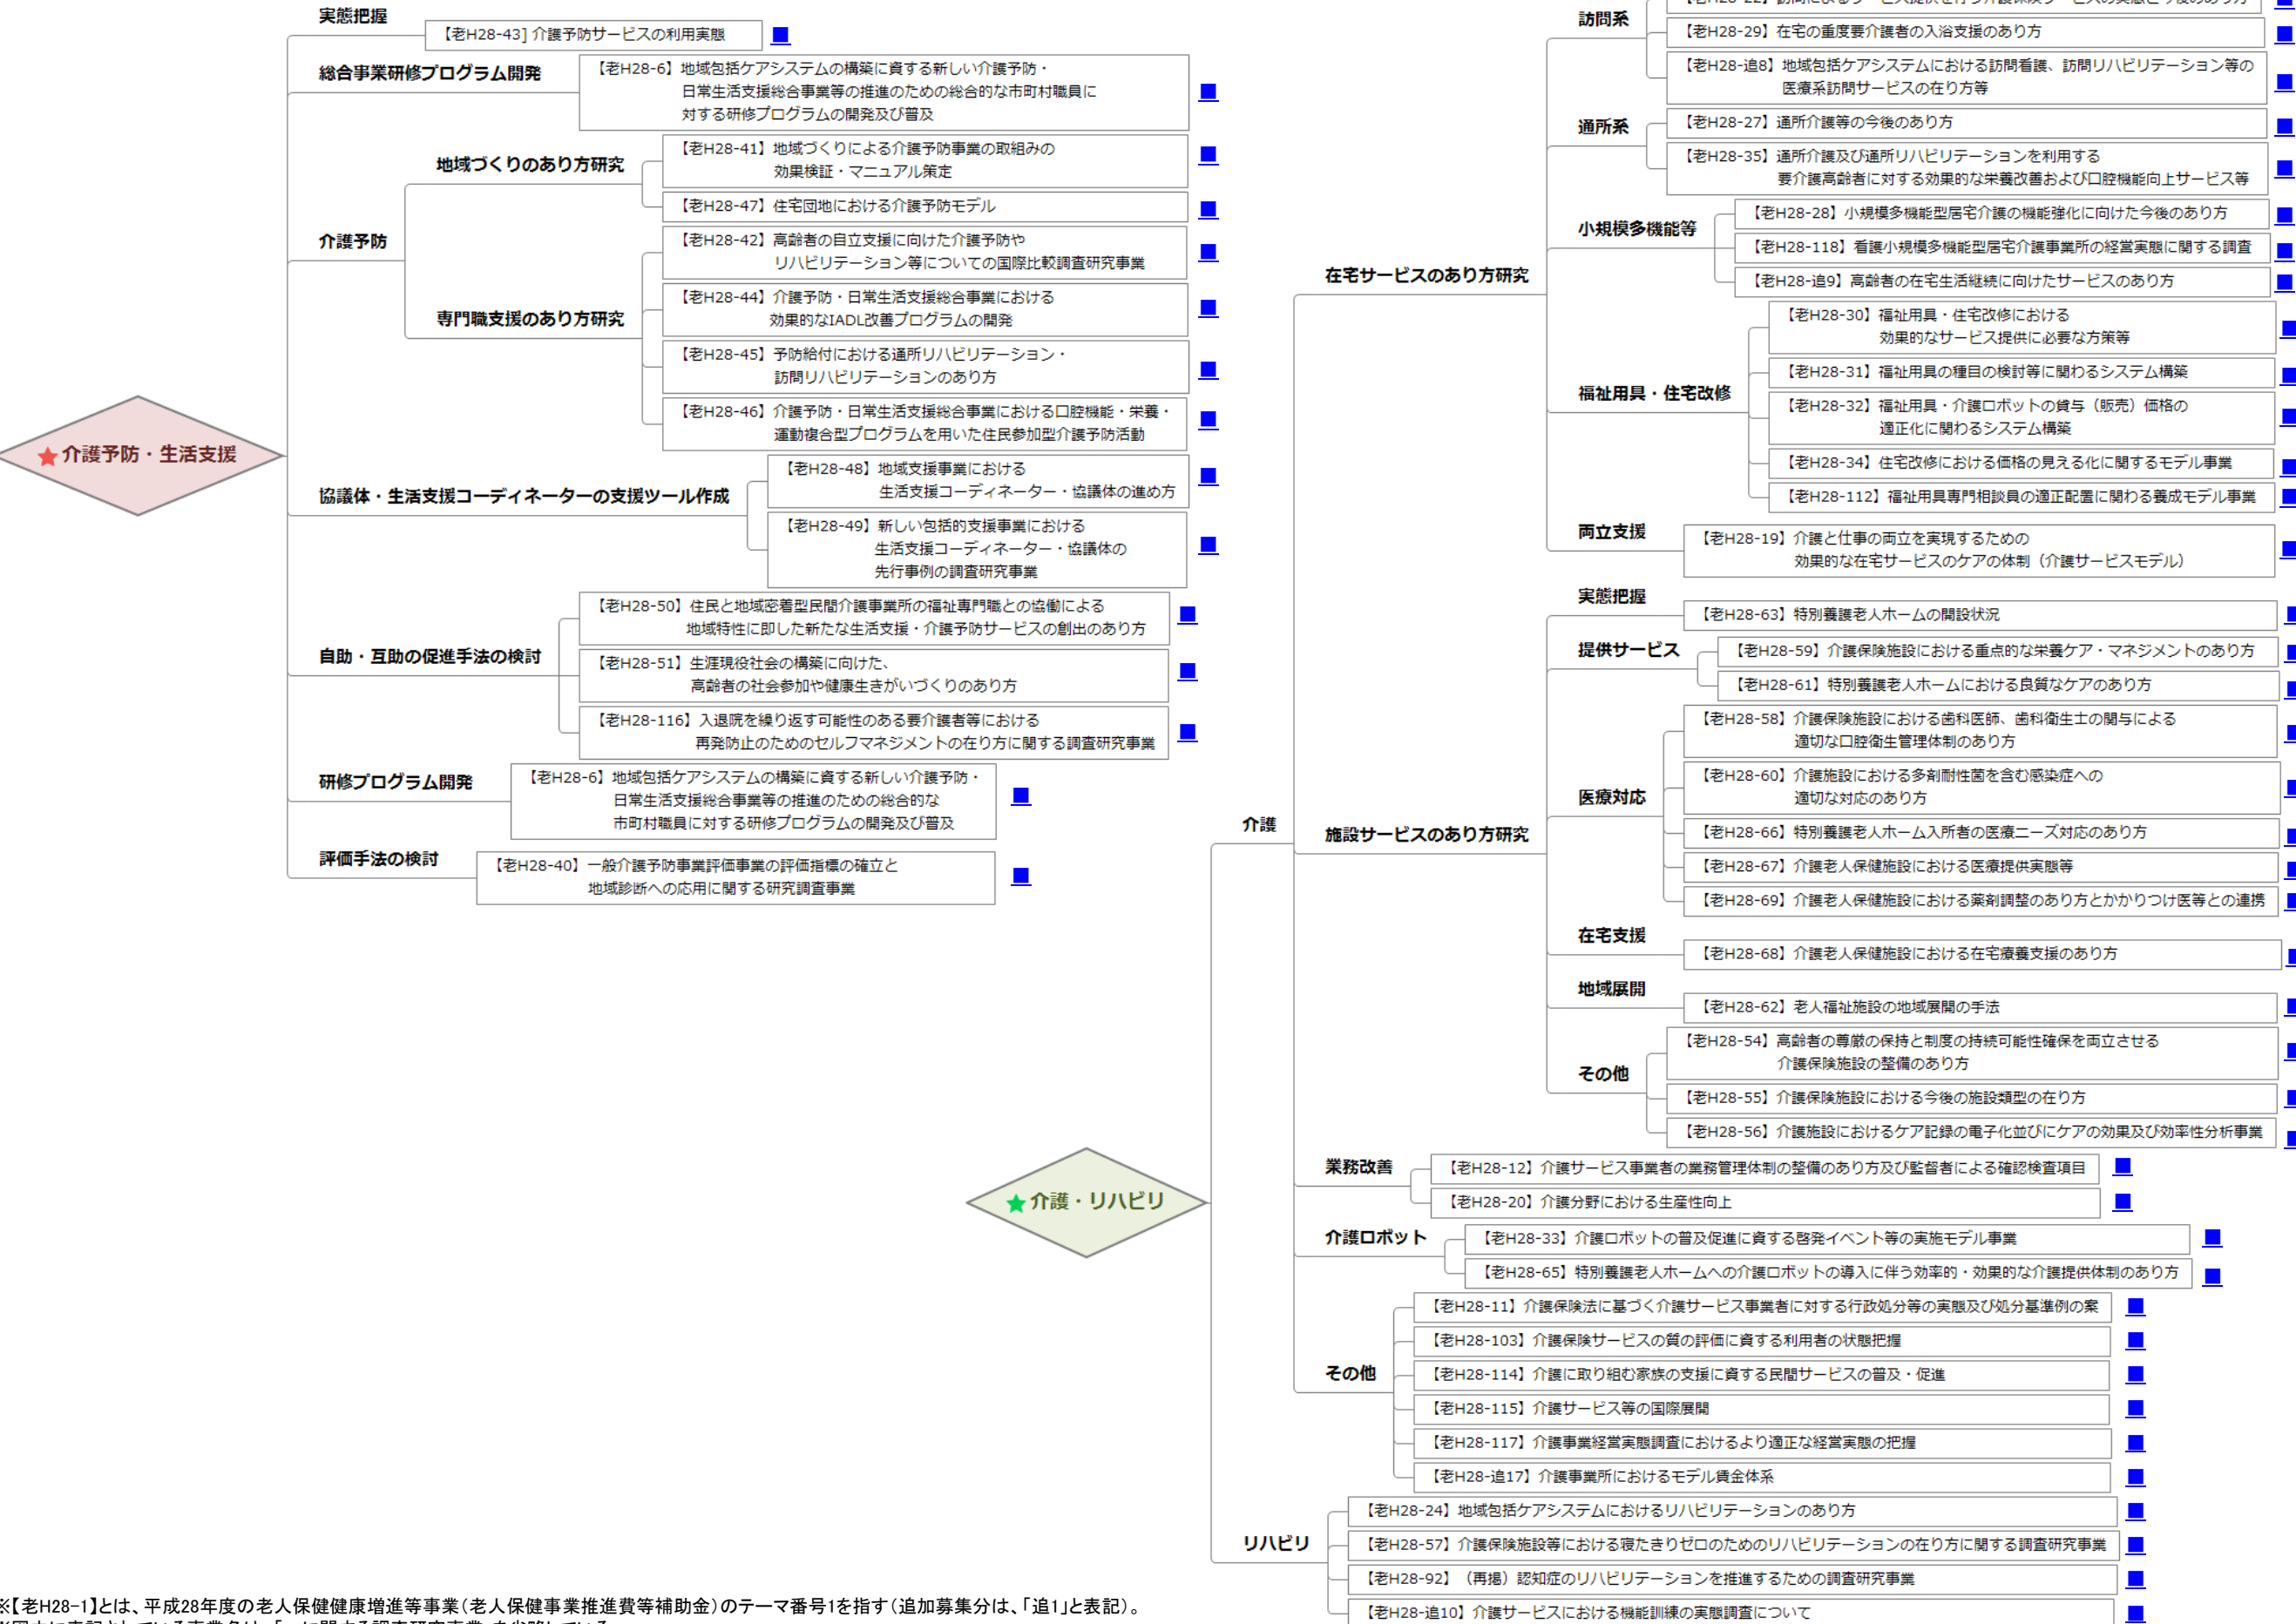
★介護予防・生活支援

実態把握
【老H28-43】介護予防サービスの利用実態

総合事業研修プログラム開発
【老H28-6】地域包括ケアシステムの構築に資する新しい介護予防・日常生活支援総合事業等の推進のための総合的な市町村職員に対する研修プログラムの開発及び普及

介護予防
地域づくりのあり方研究
【老H28-41】地域づくりによる介護予防事業の取組みの効果検証・マニュアル策定
【老H28-47】住宅団地における介護予防モデル
専門職支援のあり方研究
【老H28-42】高齢者の自立支援に向けた介護予防やリハビリテーション等についての国際比較調査研究事業
【老H28-44】介護予防・日常生活支援総合事業における効果的なIADL改善プログラムの開発
【老H28-45】予防給付における通所リハビリテーション・訪問リハビリテーションのあり方
【老H28-46】介護予防・日常生活支援総合事業における口腔機能・栄養・運動複合型プログラムを用いた住民参加型介護予防活動

協議体・生活支援コーディネーターの支援ツール作成
【老H28-48】地域支援事業における生活支援コーディネーター・協議体の進め方
【老H28-49】新しい包括的支援事業における生活支援コーディネーター・協議体の先行事例の調査研究事業

自助・互助の促進手法の検討
【老H28-50】住民と地域密着型民間介護事業所の福祉専門職との協働による地域特性に即した新たな生活支援・介護予防サービスの創出のあり方
【老H28-51】生涯現役社会の構築に向けた、高齢者の社会参加や健康生きがいづくりのあり方
【老H28-116】入退院を繰り返す可能性のある要介護者等における再発防止のためのセルフマネジメントの在り方に関する調査研究事業

研修プログラム開発
【老H28-6】地域包括ケアシステムの構築に資する新しい介護予防・日常生活支援総合事業等の推進のための総合的な市町村職員に対する研修プログラムの開発及び普及

評価手法の検討
【老H28-40】一般介護予防事業評価事業の評価指標の確立と地域診断への応用に関する研究調査事業

★介護・リハビリ

介護
在宅サービスのあり方研究
訪問系
【老H28-29】在宅の重度要介護者の入浴支援のあり方
【老H28-追8】地域包括ケアシステムにおける訪問看護、訪問リハビリテーション等の医療系訪問サービスの在り方等
通所系
【老H28-27】通所介護等の今後のあり方
【老H28-35】通所介護及び通所リハビリテーションを利用する要介護高齢者に対する効果的な栄養改善および口腔機能向上サービス等
小規模多機能等
【老H28-28】小規模多機能型居宅介護の機能強化に向けた今後のあり方
【老H28-118】看護小規模多機能型居宅介護事業所の経営実態に関する調査
【老H28-追9】高齢者の在宅生活継続に向けたサービスのあり方
福祉用具・住宅改修
【老H28-30】福祉用具・住宅改修における効果的なサービス提供に必要な方策等
【老H28-31】福祉用具の種目の検討等に関わるシステム構築
【老H28-32】福祉用具・介護ロボットの貸与（販売）価格の適正化に関わるシステム構築
【老H28-34】住宅改修における価格の見える化に関するモデル事業
【老H28-112】福祉用具専門相談員の適正配置に関わる養成モデル事業
両立支援
【老H28-19】介護と仕事の両立を実現するための効果的な在宅サービスのケアの体制（介護サービスモデル）

施設サービスのあり方研究
実態把握
【老H28-63】特別養護老人ホームの開設状況
提供サービス
【老H28-59】介護保険施設における重点的な栄養ケア・マネジメントのあり方
【老H28-61】特別養護老人ホームにおける良質なケアのあり方
医療対応
【老H28-58】介護保険施設における歯科医師、歯科衛生士の関与による適切な口腔衛生管理体制のあり方
【老H28-60】介護施設における多剤耐性菌を含む感染症への適切な対応のあり方
【老H28-66】特別養護老人ホーム入所者の医療ニーズ対応のあり方
【老H28-67】介護老人保健施設における医療提供実態等
【老H28-69】介護老人保健施設における薬剤調整のあり方とかかりつけ医等との連携
在宅支援
【老H28-68】介護老人保健施設における在宅療養支援のあり方
地域展開
【老H28-62】老人福祉施設の地域展開の手法
その他
【老H28-54】高齢者の尊厳の保持と制度の持続可能性確保を両立させる介護保険施設の整備のあり方
【老H28-55】介護保険施設における今後の施設類型の在り方
【老H28-56】介護施設におけるケア記録の電子化並びにケアの効果及び効率性分析事業

業務改善
【老H28-12】介護サービス事業者の業務管理体制の整備のあり方及び監督者による確認検査項目
【老H28-20】介護分野における生産性向上

介護ロボット
【老H28-33】介護ロボットの普及促進に資する啓発イベント等の実施モデル事業
【老H28-65】特別養護老人ホームへの介護ロボットの導入に伴う効率的・効果的な介護提供体制のあり方

その他
【老H28-11】介護保険法に基づく介護サービス事業者に対する行政処分等の実態及び処分基準例の案
【老H28-103】介護保険サービスの質の評価に資する利用者の状態把握
【老H28-114】介護に取り組む家族の支援に資する民間サービスの普及・促進
【老H28-115】介護サービス等の国際展開
【老H28-117】介護事業経営実態調査におけるより適正な経営実態の把握
【老H28-追17】介護事業所におけるモデル賃金体系

リハビリ
【老H28-24】地域包括ケアシステムにおけるリハビリテーションのあり方
【老H28-57】介護保険施設等における寝たきりゼロのためのリハビリテーションの在り方に関する調査研究事業
【老H28-92】（再掲）認知症のリハビリテーションを推進するための調査研究事業
【老H28-追10】介護サービスにおける機能訓練の実態調査について

※【老H28-1】とは、平成28年度の老人保健健康増進等事業（老人保健事業推進費等補助金）のテーマ番号1を指す（追加募集分は、「追1」と表記）。
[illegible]